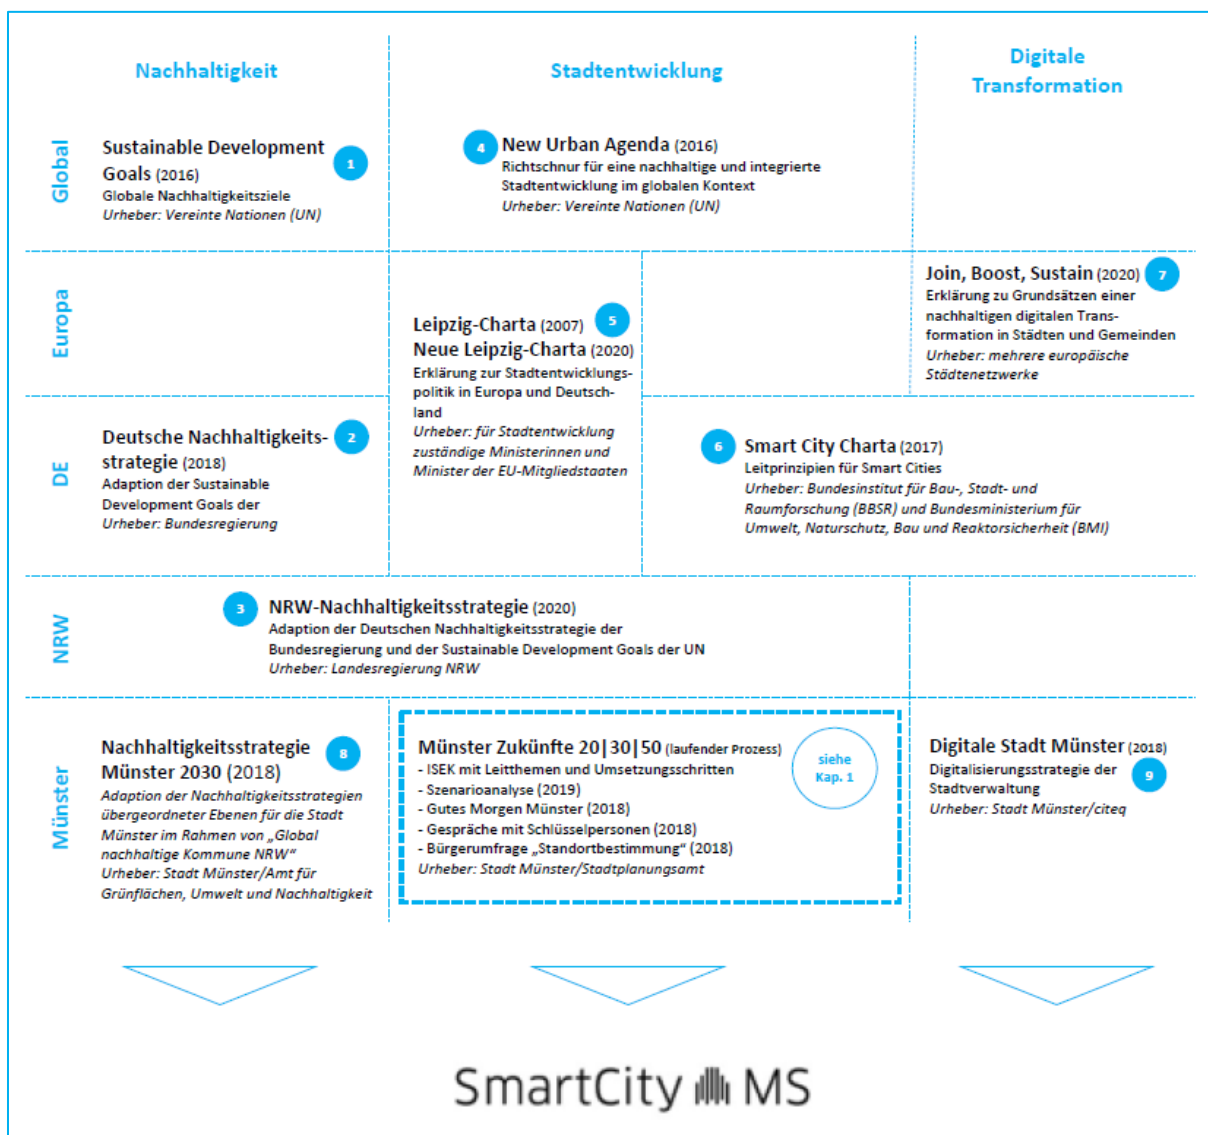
Nachhaltigkeit

Stadtentwicklung

Digitale Transformation

Global

Sustainable Development Goals (2016)
1
Globale Nachhaltigkeitsziele
Urheber: Vereinte Nationen (UN)

4
New Urban Agenda (2016)
Richtschnur für eine nachhaltige und integrierte Stadtentwicklung im globalen Kontext
Urheber: Vereinte Nationen (UN)

Europa

Join, Boost, Sustain (2020)
7
Erklärung zu Grundsätzen einer nachhaltigen digitalen Transformation in Städten und Gemeinden
Urheber: mehrere europäische Städtenetzwerke

Leipzig-Charta (2007)
5
Neue Leipzig-Charta (2020)
Erklärung zur Stadtentwicklungspolitik in Europa und Deutschland
Urheber: für Stadtentwicklung zuständige Ministerinnen und Minister der EU-Mitgliedstaaten

DE

Deutsche Nachhaltigkeitsstrategie (2018)
2
Adaption der Sustainable Development Goals der
Urheber: Bundesregierung

6
Smart City Charta (2017)
Leitprinzipien für Smart Cities
Urheber: Bundesinstitut für Bau-, Stadt- und Raumforschung (BBSR) und Bundesministerium für Umwelt, Naturschutz, Bau und Reaktorsicherheit (BMI)

NRW

3
NRW-Nachhaltigkeitsstrategie (2020)
Adaption der Deutschen Nachhaltigkeitsstrategie der Bundesregierung und der Sustainable Development Goals der UN
Urheber: Landesregierung NRW

Münster

Nachhaltigkeitsstrategie Münster 2030 (2018)
8
Adaption der Nachhaltigkeitsstrategien übergeordneter Ebenen für die Stadt Münster im Rahmen von „Global nachhaltige Kommune NRW“
Urheber: Stadt Münster/Amt für Grünflächen, Umwelt und Nachhaltigkeit

Münster Zukünfte 20|30|50 (laufender Prozess)
siehe Kap. 1
- ISEK mit Leitthemen und Umsetzungsschritten
- Szenarioanalyse (2019)
- Gutes Morgen Münster (2018)
- Gespräche mit Schlüsselpersonen (2018)
- Bürgerumfrage „Standortbestimmung“ (2018)
Urheber: Stadt Münster/Stadtplanungsamt

Digitale Stadt Münster (2018)
Digitalisierungsstrategie der Stadtverwaltung
9
Urheber: Stadt Münster/citeq

SmartCity MS